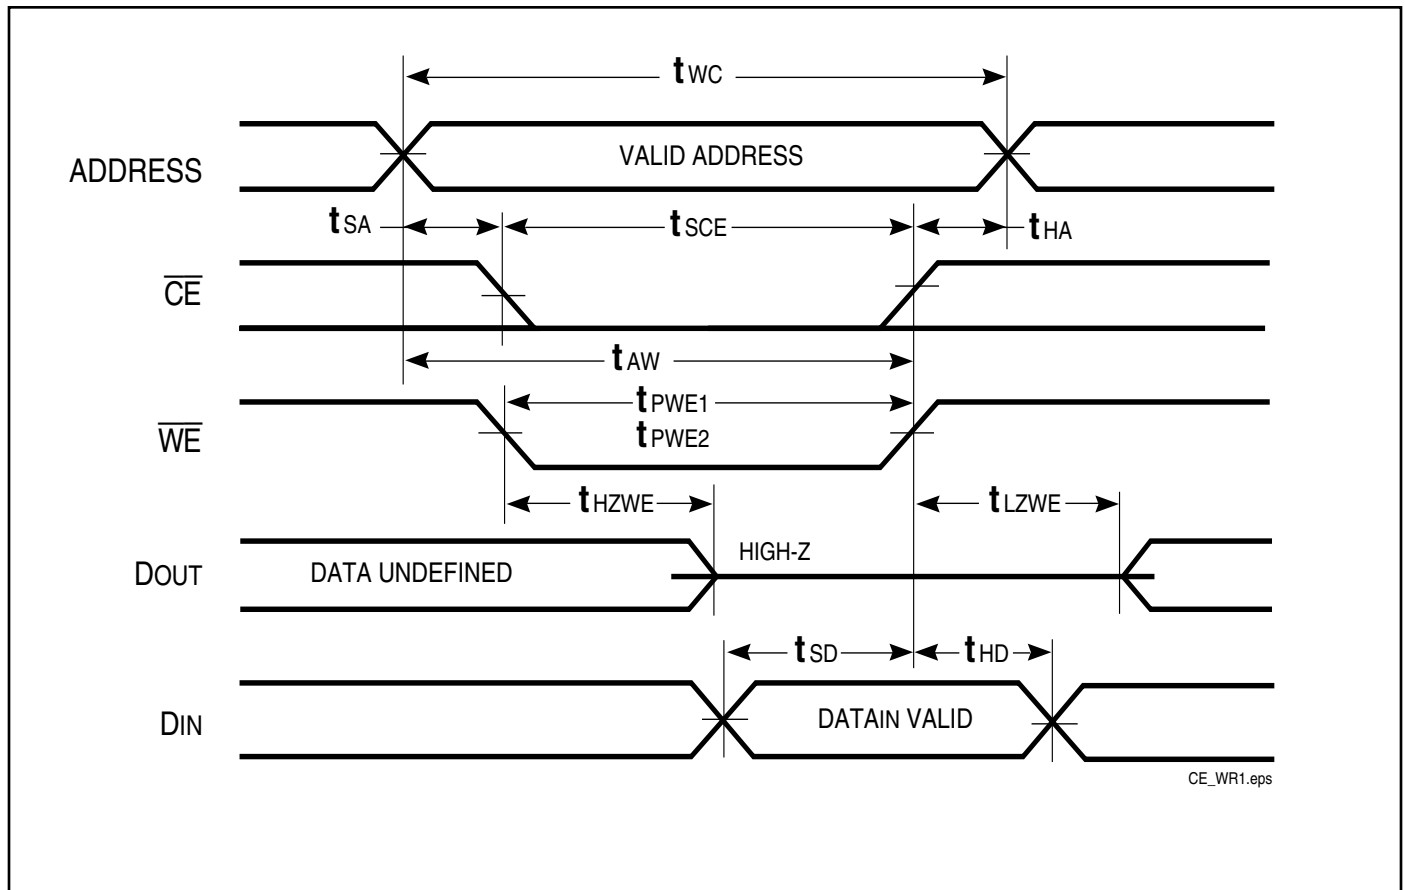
$t_{WC}$

ADDRESS

VALID ADDRESS

$t_{SA}$

$t_{SCE}$

$t_{HA}$

$\overline{CE}$

$t_{AW}$

$t_{PWE1}$

$t_{PWE2}$

$\overline{WE}$

$t_{HZWE}$

$t_{LZWE}$

DOUT

DATA UNDEFINED

HIGH-Z

$t_{SD}$

$t_{HD}$

DIN

DATAIN VALID

CE_WR1.eps